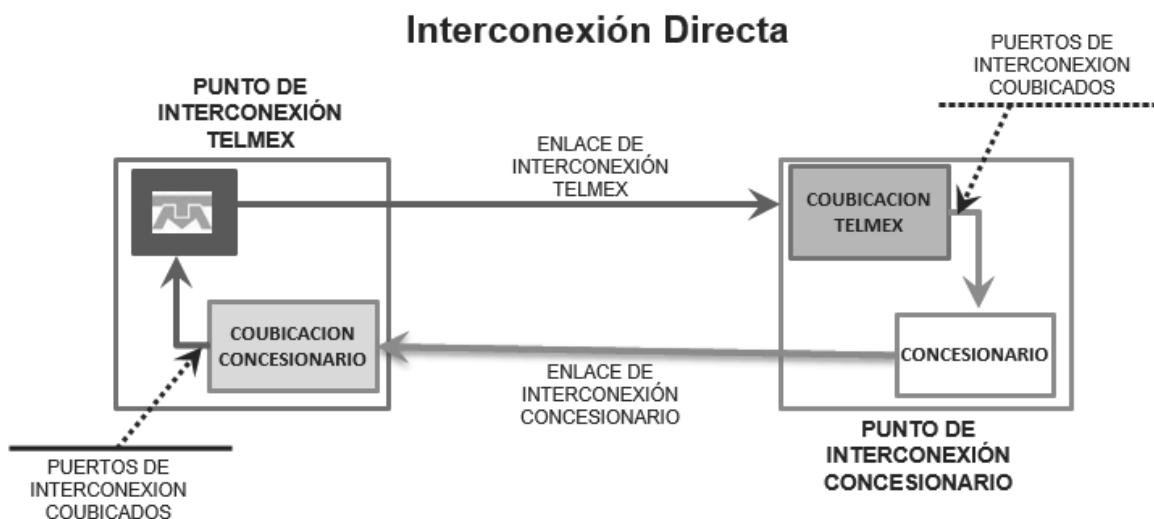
Interconexión Directa

PUERTOS DE INTERCONEXION COUBICADOS

PUNTO DE INTERCONEXIÓN TELMEX

ENLACE DE INTERCONEXIÓN TELMEX

COUBICACION TELMEX

COUBICACION CONCESIONARIO

CONCESIONARIO

ENLACE DE INTERCONEXIÓN CONCESIONARIO

PUNTO DE INTERCONEXIÓN CONCESIONARIO

PUERTOS DE INTERCONEXION COUBICADOS